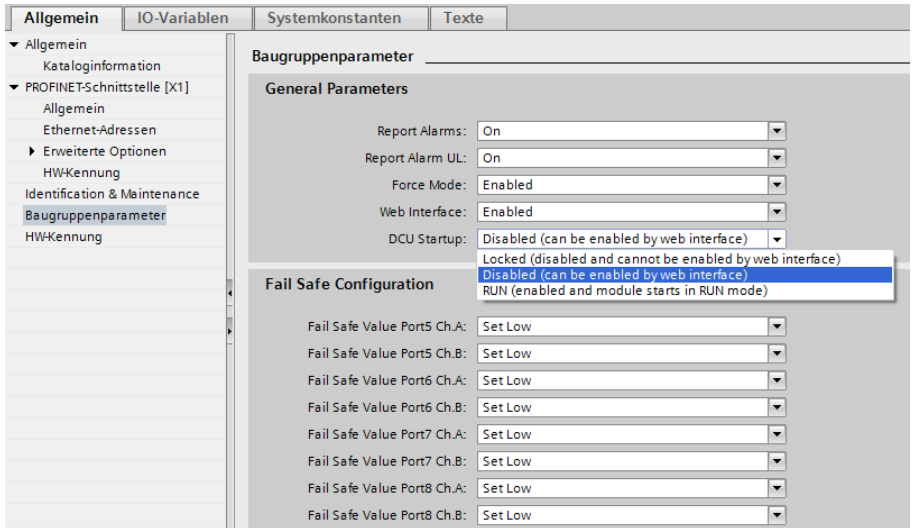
Allgemein | IO-Variablen | Systemkonstanten | Texte

Allgemein
Kataloginformation
PROFINET-Schnittstelle [X1]
Allgemein
Ethernet-Adressen
Erweiterte Optionen
HW-Kennung
Identification & Maintenance
Baugruppenparameter
HW-Kennung

Baugruppenparameter

General Parameters

Report Alarms: On
Report Alarm UL: On
Force Mode: Enabled
Web Interface: Enabled
DCU Startup: Disabled (can be enabled by web interface)

Locked (disabled and cannot be enabled by web interface)
Disabled (can be enabled by web interface)
RUN (enabled and module starts in RUN mode)

Fail Safe Configuration

Fail Safe Value Port5 Ch.A: Set Low
Fail Safe Value Port5 Ch.B: Set Low
Fail Safe Value Port6 Ch.A: Set Low
Fail Safe Value Port6 Ch.B: Set Low
Fail Safe Value Port7 Ch.A: Set Low
Fail Safe Value Port7 Ch.B: Set Low
Fail Safe Value Port8 Ch.A: Set Low
Fail Safe Value Port8 Ch.B: Set Low